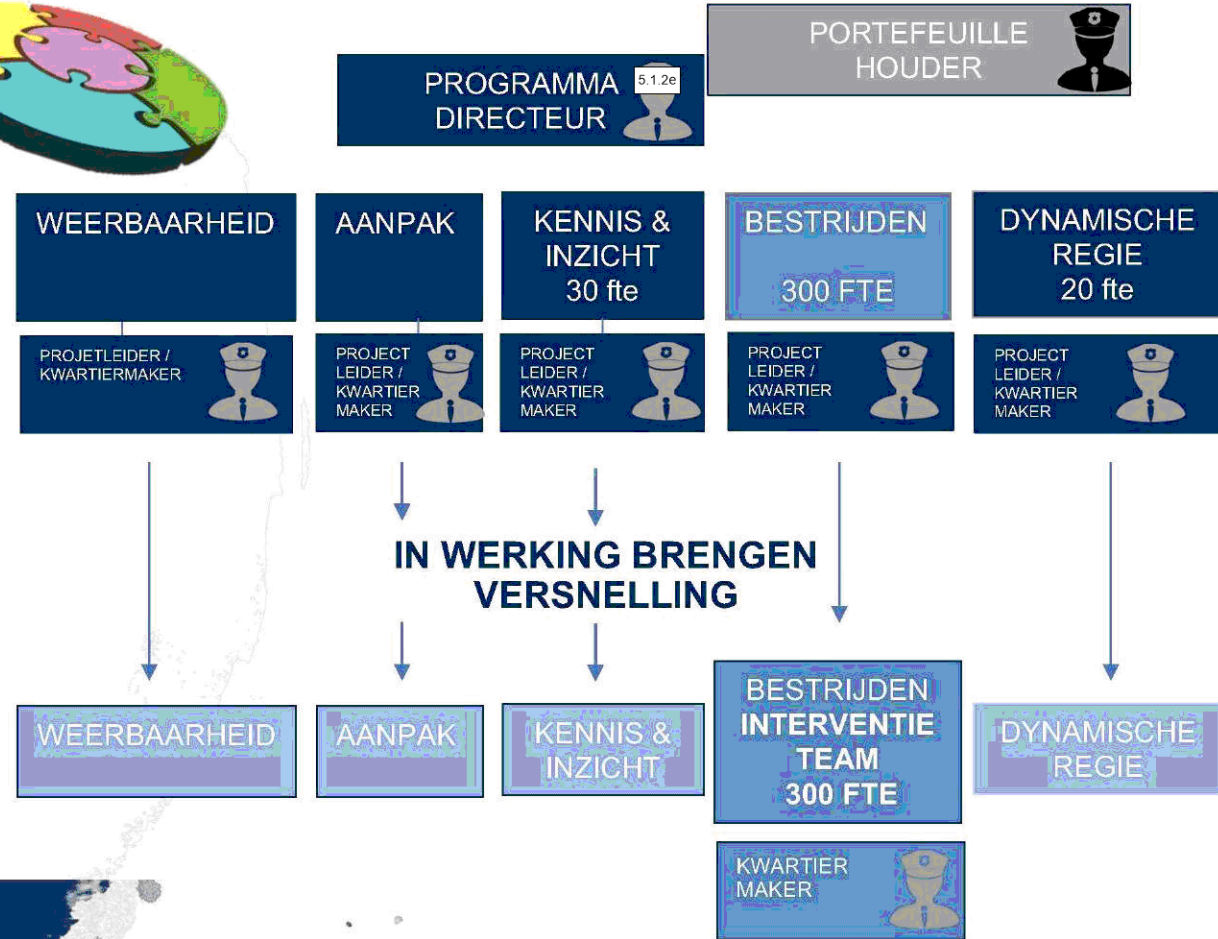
PORTEFEUILLE HOUDER

PROGRAMMA DIRECTEUR 5.1.2e

WEERBAARHEID

AANPAK

KENNIS & INZICHT 30 fte

BESTRIJDEN 300 FTE

DYNAMISCHE REGIE 20 fte

PROJETLEIDER / KWARTIERMAKER

PROJECT LEIDER / KWARTIER MAKER

PROJECT LEIDER / KWARTIER MAKER

PROJECT LEIDER / KWARTIER MAKER

PROJECT LEIDER / KWARTIER MAKER

IN WERKING BRENGEN VERSNELLING

WEERBAARHEID

AANPAK

KENNIS & INZICHT

BESTRIJDEN INTERVENTIE TEAM 300 FTE

DYNAMISCHE REGIE

KWARTIER MAKER